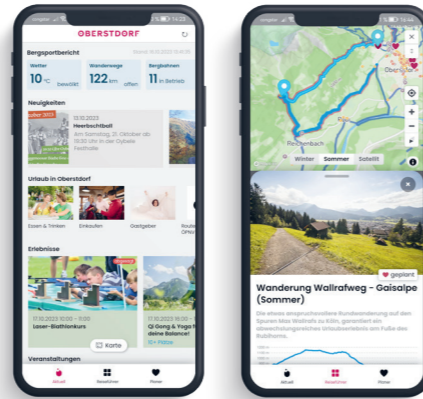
OBERSTDORF

Bergsportbericht

Wetter
10 °C bewölkt

Wanderwege
122 km offen

Bergbahnen
11 in Betrieb

Neuigkeiten

13.10.2023
Heerbschtball
Samstag, 21. Oktober ab 19:30 Uhr in der Oybele Festhalle

Urlaub in Oberstdorf

Essen & Trinken

Einkaufen

Gastgeber

Erlebnisse

17.10.2023 10:00 - 11:00
Laser-Biathlonkurs

17.10.2023 16:00 -
Qi Gong & Yoga f...
deine Balance!

Karte

Veranstaltungen

Aktuell

Reiseführer

Planer

Reichenbach

Winter

Sommer

Satellit

geplant

Wanderung Wallrafweg - Gaisalpe (Sommer)

Die eher anspruchsvolle Rundwanderung auf den Spuren Max Wallrafs zu Köln, garantiert ein abwechslungsreiches Urlaubserlebnis am Fuße des Rubihorns.

Aktuell

Reiseführer

Planer